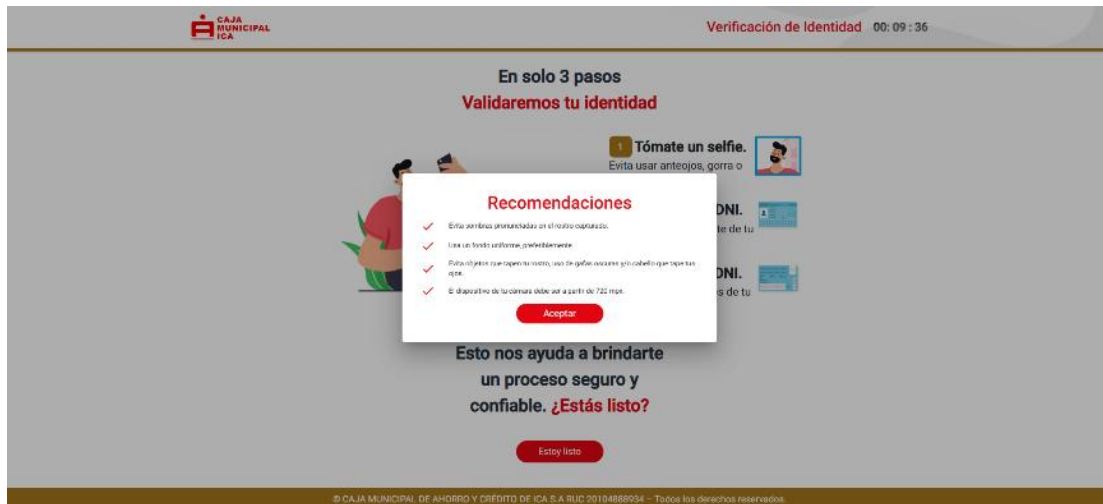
CAJA MUNICIPAL ICA

Verificación de Identidad 00: 09 : 36

En solo 3 pasos
Validaremos tu identidad

1 Tómate un selfie.
Evita usar anteojos, gorra o

DNI.
de de tu

DNI.
s de tu

Recomendaciones

Evita sombras pronunciadas en el rostro capturado.

Usa un fondo uniforme, preferiblemente.

Evita objetos que tapen tu rostro, uso de gafas oscuras y/o cabello que tape tus ojos.

El dispositivo de tu cámara debe ser a partir de 720 mpx.

Aceptar

Esto nos ayuda a brindarte un proceso seguro y confiable. ¿Estás listo?

Estoy listo

© CAJA MUNICIPAL DE AHORRO Y CRÉDITO DE ICA S.A RUC 20104888934 – Todos los derechos reservados.